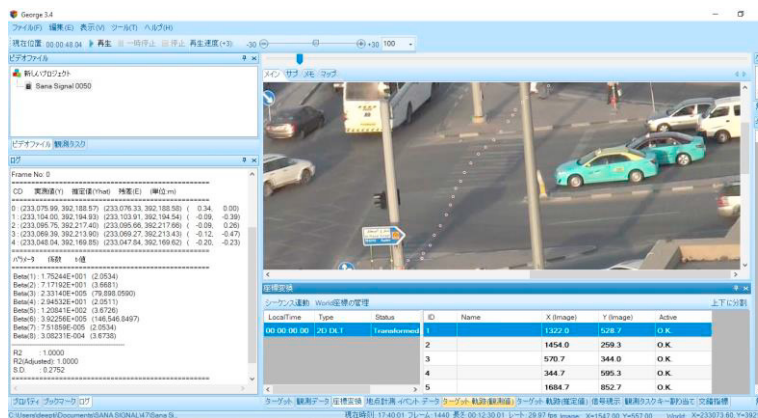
George 3.4

ファイル(F) 編集(E) 表示(V) ツール(T) ヘルプ(H)

現在位置 00:00:48.04 再生 一時停止 停止 再生速度 (x3) -30 +30 100

ビデオファイル

新しいプロジェクト
Sana Signal 0050

ビデオファイル 観測タスク

ログ

Frame No: 0

CD 実測値(Y) 推定値(Yhat) 残差(E) (単位:m)

0 : (233,075.99, 392,188.57) (233,076.33, 392,188.58) ( 0.34, 0.00)
1 : (233,104.00, 392,194.93) (233,103.91, 392,194.54) ( -0.09, -0.39)
2 : (233,095.75, 392,217.40) (233,095.66, 392,217.66) ( -0.09, 0.26)
3 : (233,069.39, 392,213.90) (233,069.27, 392,213.43) ( -0.12, -0.47)
4 : (233,048.04, 392,169.85) (233,047.84, 392,169.62) ( -0.20, -0.23)

パラメータ 係数 t-値

Beta(1) : 1.75244E+001 (2.0534)
Beta(2) : 7.17192E+001 (3.6681)
Beta(3) : 2.33140E+005 (79,898.0590)
Beta(4) : 2.94532E+001 (2.0511)
Beta(5) : 1.20841E+002 (3.6726)
Beta(6) : 3.92256E+005 (146,546.8497)
Beta(7) : 7.51859E-005 (2.0534)
Beta(8) : 3.08231E-004 (3.6738)

R2 : 1.0000
R2(Adjusted): 1.0000
S.D. : 0.2752

プロパティ ブックマーク ログ

メイン サブ メモ マップ

座標変換

シーケンス連動 World座標の管理 上下に分割

| LocalTime | Type | Status | ID | Name | X (Image) | Y (Image) | Active |
|---|---|---|---|---|---|---|---|
| 00:00:00.00 | 2D DLT | Transformed | 1 | | 1322.0 | 528.7 | O.K. |
| | | | 2 | | 1454.0 | 259.3 | O.K. |
| | | | 3 | | 570.7 | 344.0 | O.K. |
| | | | 4 | | 344.7 | 595.3 | O.K. |
| | | | 5 | | 1684.7 | 852.7 | O.K. |

ターゲット 観測データ 座標変換 地点計測 イベントデータ ターゲット軌跡(観測値) ターゲット軌跡(推定値) 信号表示 観測タスク一覧 車線座標

C:\Users\deepk\Documents\SANA SIGNAL\47\Sana Si... 現在時刻: 17:40:01 フレーム: 1440 表示 00:12:30.01 レート: 29.97 fps Image: X=1547.00 Y=557.00 World: X=233073.60 Y=392